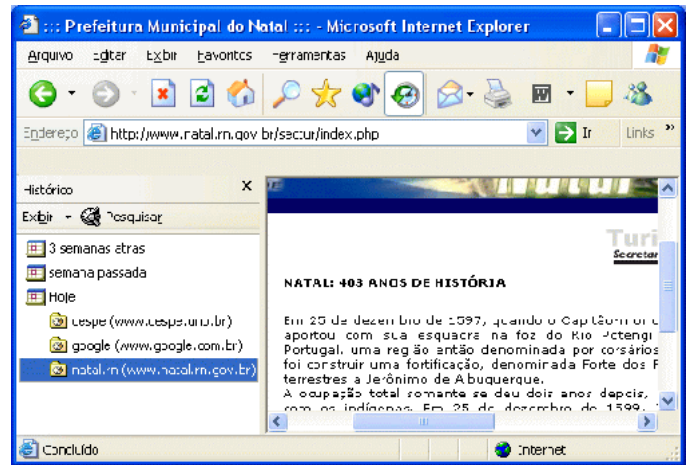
::: Prefeitura Municipal do Natal ::: - Microsoft Internet Explorer

Arquivo Editar Exibir Favoritos Ferramentas Ajuda

Endereço http://www.natal.rn.gov.br/secur/index.php Ir Links »

Histórico ×

Exibir Pesquisar

3 semanas atrás

semana passada

Hoje

cespe (www.cespe.unb.br)

google (www.google.com.br)

natal.rn (www.natal.rn.gov.br)

Turi

Secretar

NATAL: 403 ANOS DE HISTÓRIA

Em 25 de dezembro de 1597, quando o Capitão-m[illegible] aportou com sua esquadra na foz do Rio Potengi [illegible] Portugal, uma região então denominada por corsários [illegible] foi construir uma fortificação, denominada Forte dos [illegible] terrestres a Jerônimo de Albuquerque.
A ocupação total somente se deu dois anos depois, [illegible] com os indígenas. Em 25 de dezembro de 1599, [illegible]

Concluído

Internet